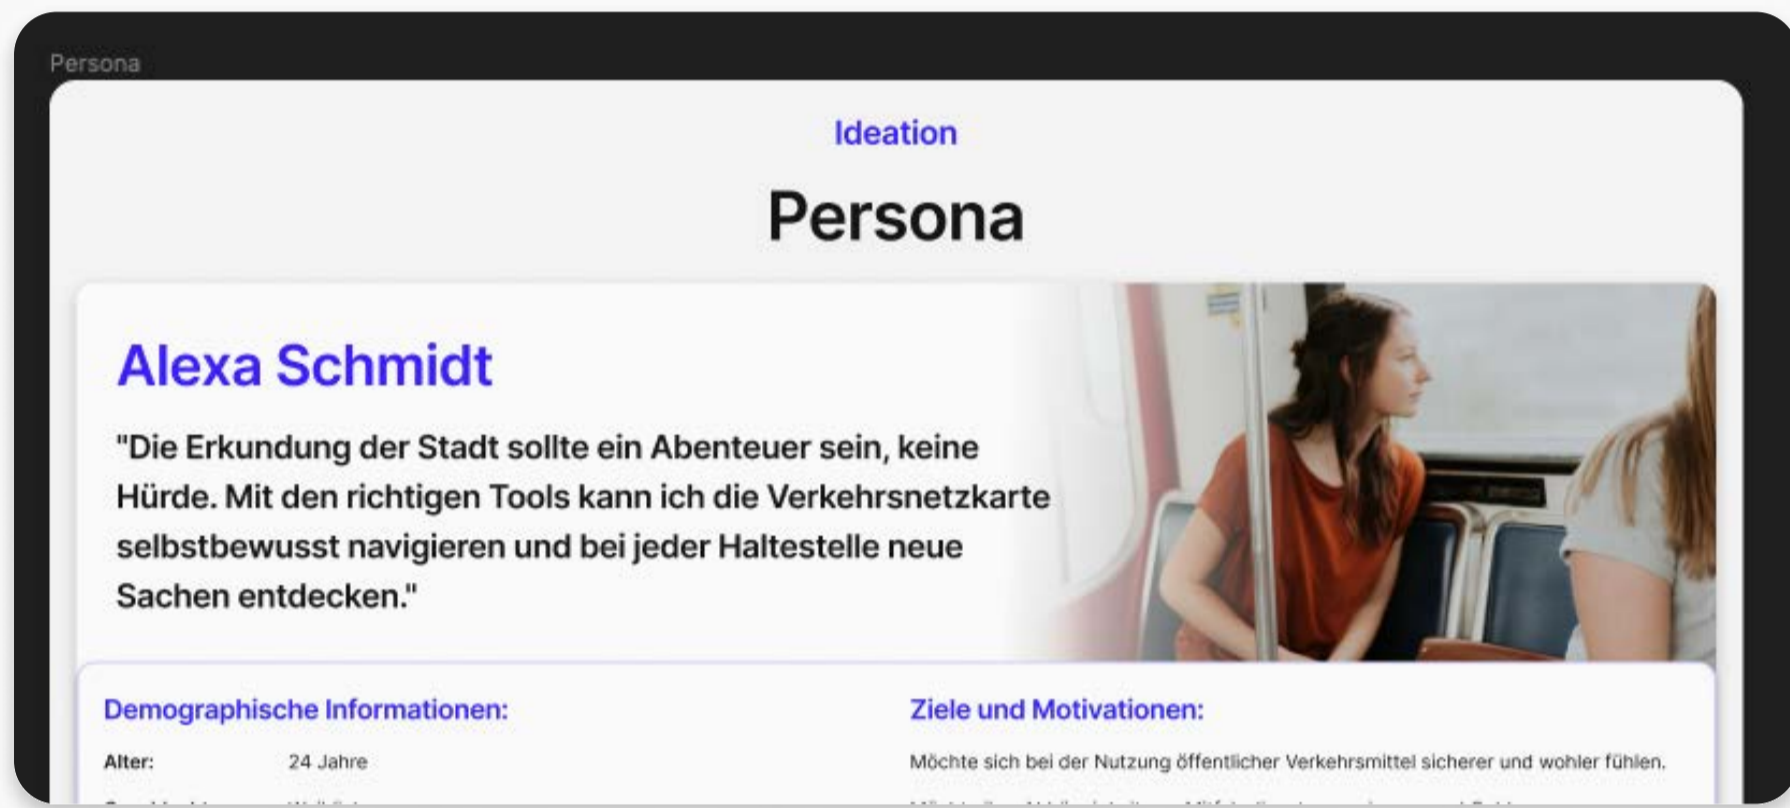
Persona

Ideation

Persona

Alexa Schmidt

"Die Erkundung der Stadt sollte ein Abenteuer sein, keine Hürde. Mit den richtigen Tools kann ich die Verkehrsnetzkarte selbstbewusst navigieren und bei jeder Haltestelle neue Sachen entdecken."

Demographische Informationen:

Alter: 24 Jahre

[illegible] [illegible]

Ziele und Motivationen:

Möchte sich bei der Nutzung öffentlicher Verkehrsmittel sicherer und wohler fühlen.

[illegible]